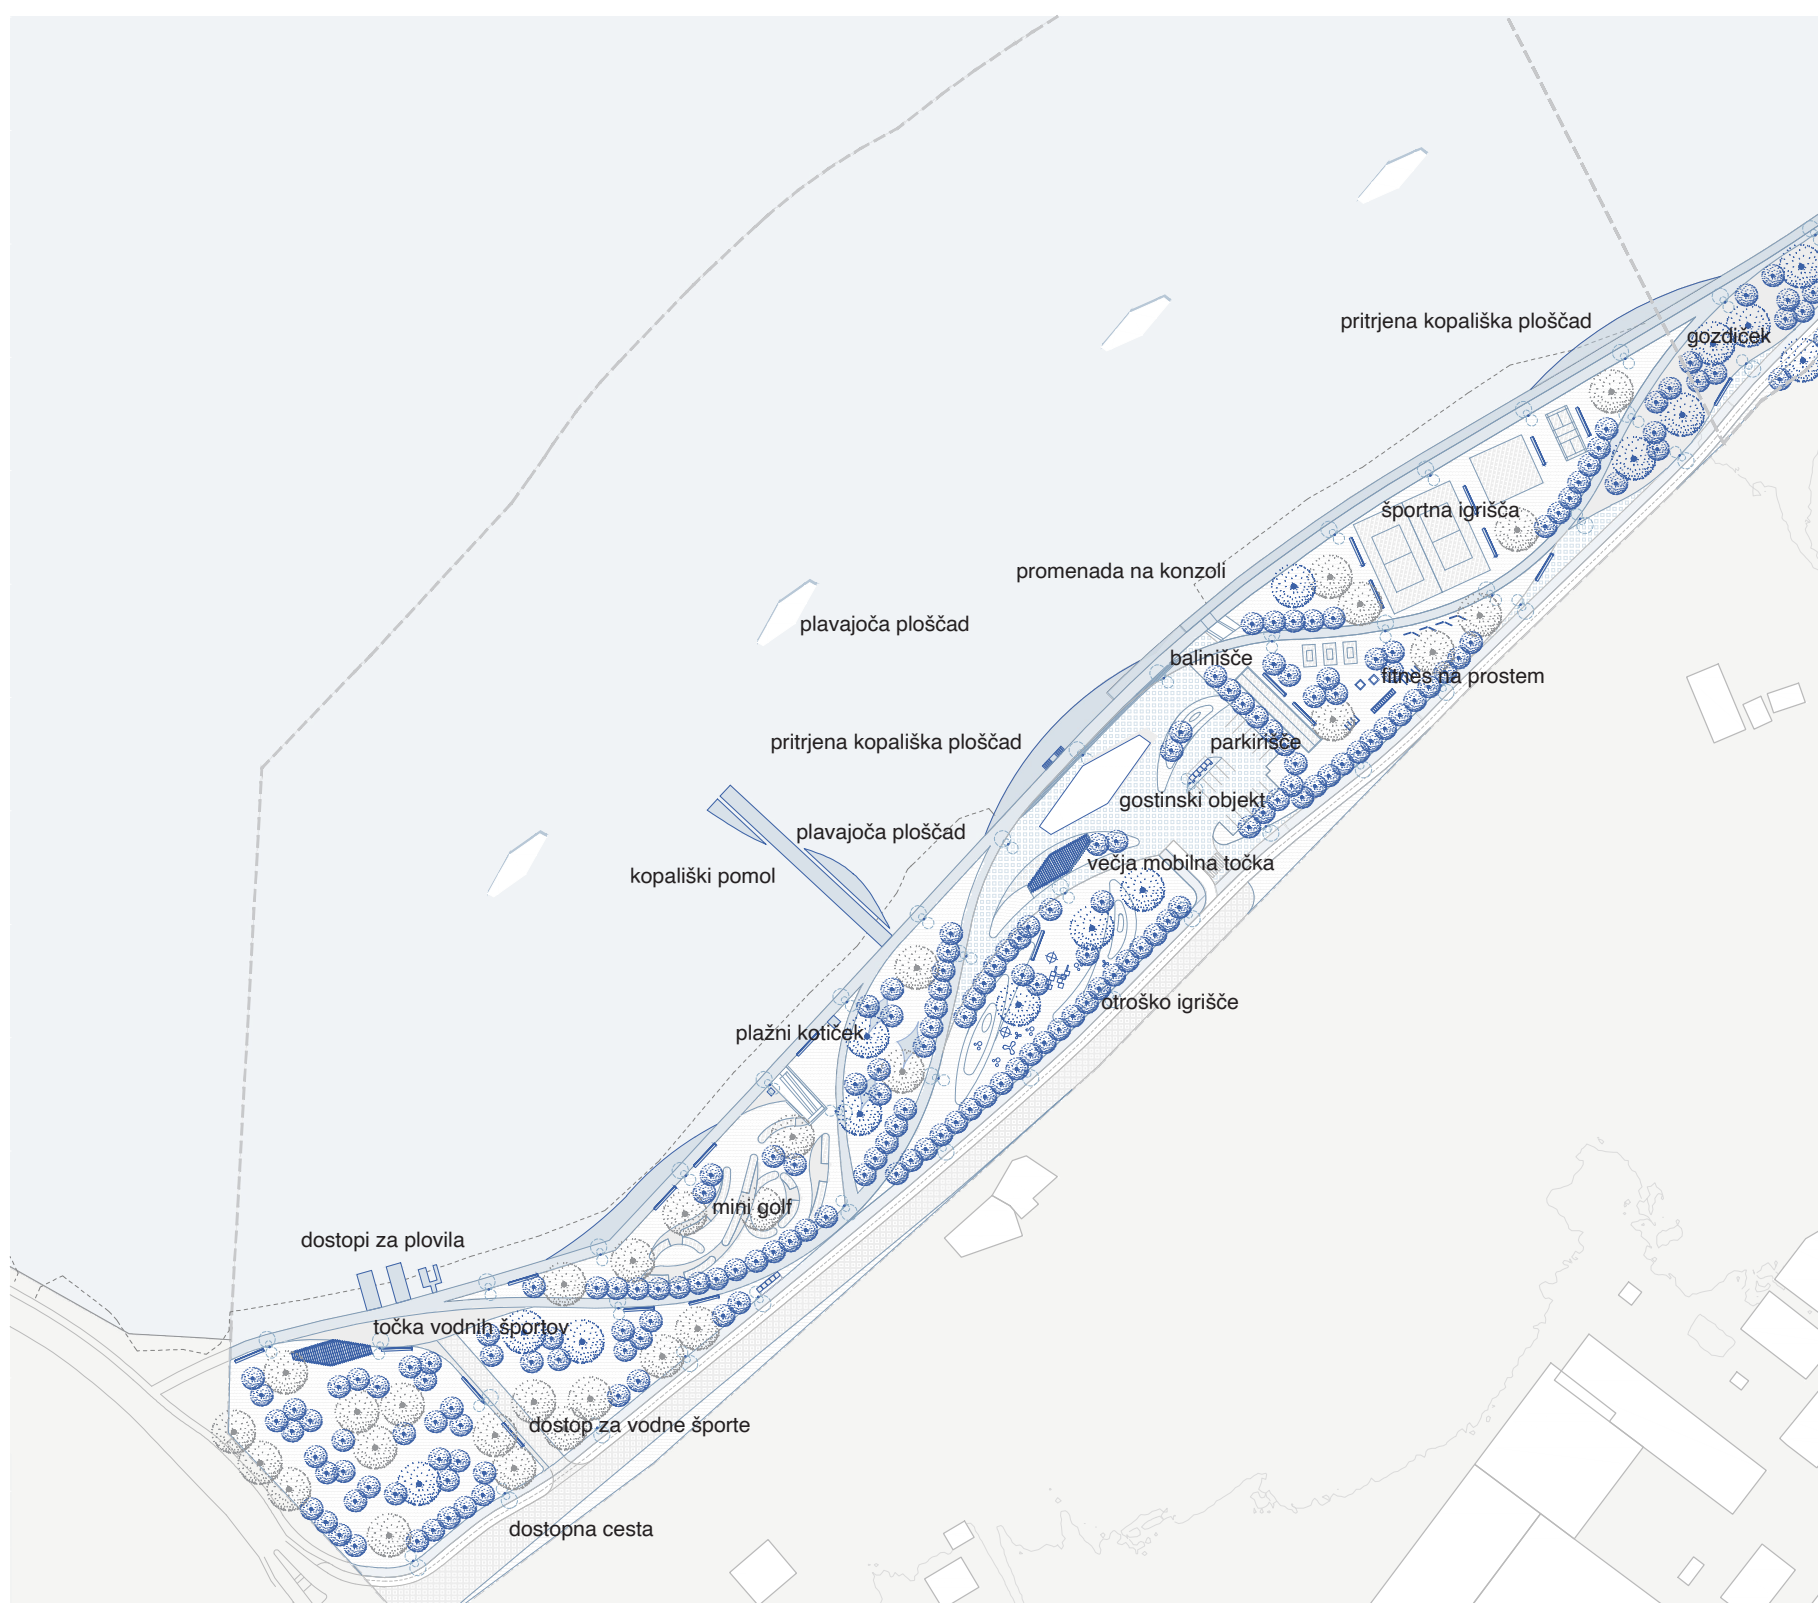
pritrjena kopališka ploščad

gozdiček

športna igrišča

promenada na konzoli

plavajoča ploščad

balinišče

fitnes na prostem

pritrjena kopališka ploščad

parkirišče

gostinski objekt

plavajoča ploščad

večja mobilna točka

kopališki pomol

otroško igrišče

plažni kotiček

mini golf

dostopi za plovila

točka vodnih športov

dostop za vodne športe

dostopna cesta